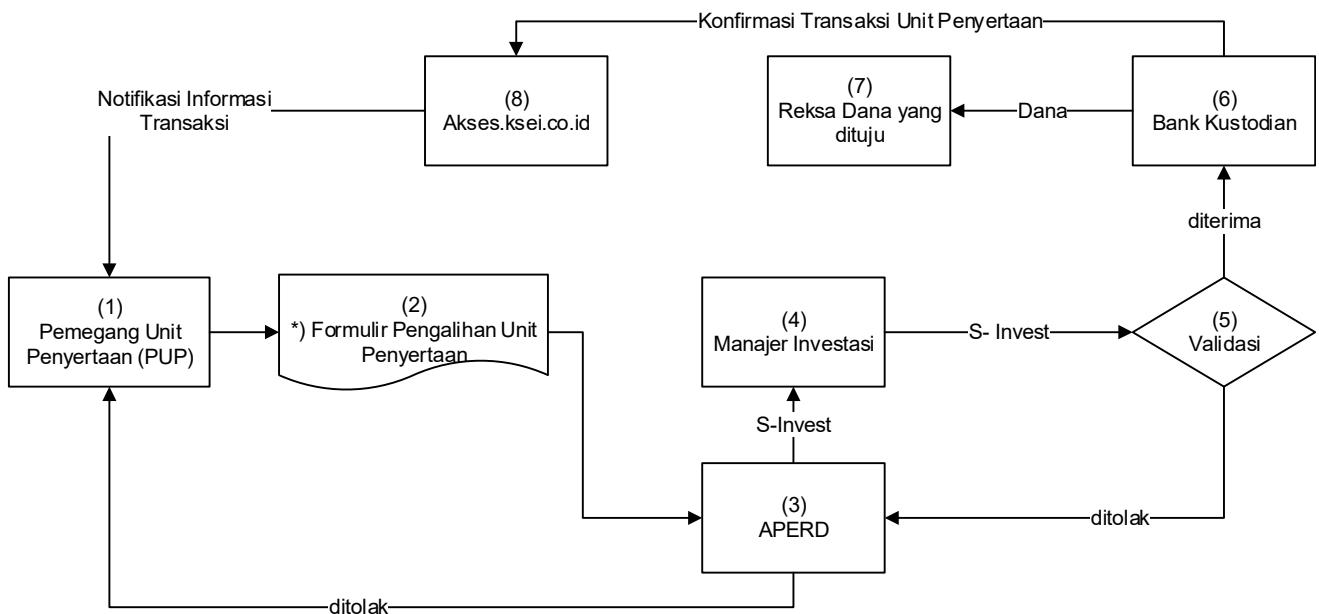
Konfirmasi Transaksi Unit Penyertaan

Notifikasi Informasi Transaksi

(8)
Akses.ksei.co.id

(7)
Reksa Dana yang dituju

Dana

(6)
Bank Kustodian

diterima

(1)
Pemegang Unit Penyertaan (PUP)

(2)
*) Formulir Pengalihan Unit Penyertaan

(4)
Manajer Investasi

S- Invest

(5)
Validasi

S-Invest

(3)
APERD

ditolak

ditolak